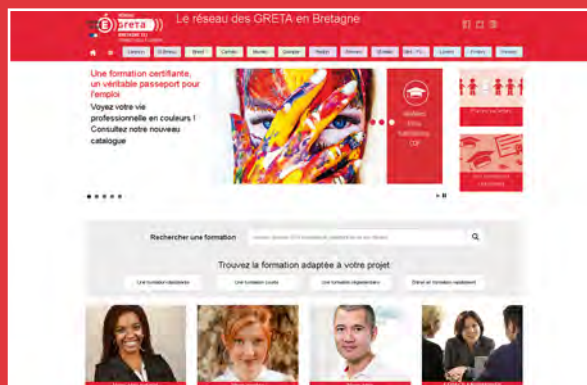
greta
Le réseau des GRETA en Bretagne

Une formation certifiante, un véritable passeport pour l'emploi
Voyez votre vie professionnelle en couleurs ! Consultez notre nouveau catalogue

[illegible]
CIF

Rechercher une formation
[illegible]

Trouvez la formation adaptée à votre projet
Une formation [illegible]
Une formation courte
Une formation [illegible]
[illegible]